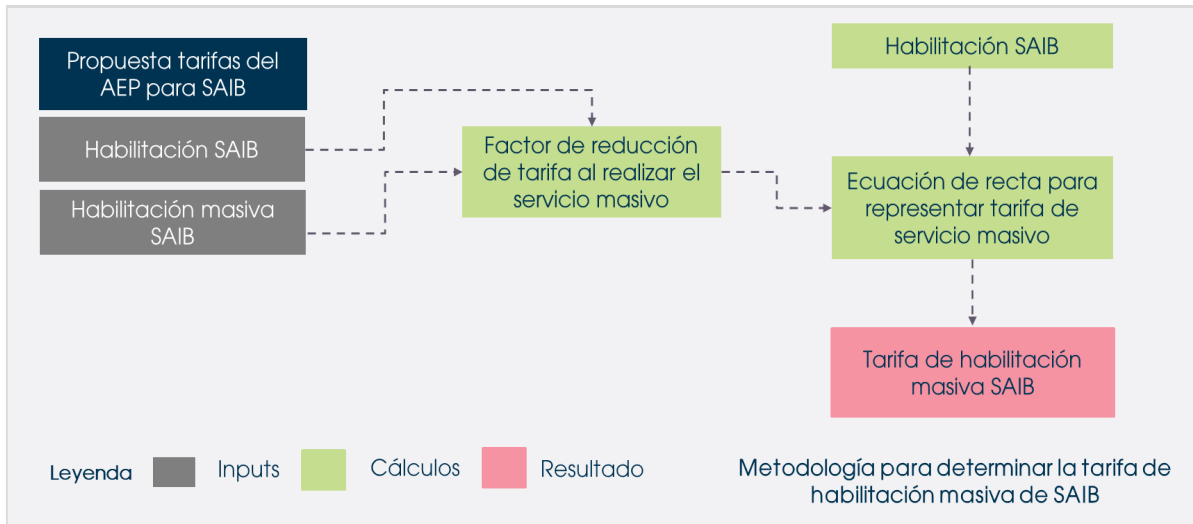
Propuesta tarifas del AEP para SAIB

Habilitación SAIB

Habilitación masiva SAIB

Factor de reducción de tarifa al realizar el servicio masivo

Habilitación SAIB

Ecuación de recta para representar tarifa de servicio masivo

Tarifa de habilitación masiva SAIB

Leyenda Inputs Cálculos Resultado

Metodología para determinar la tarifa de habilitación masiva de SAIB